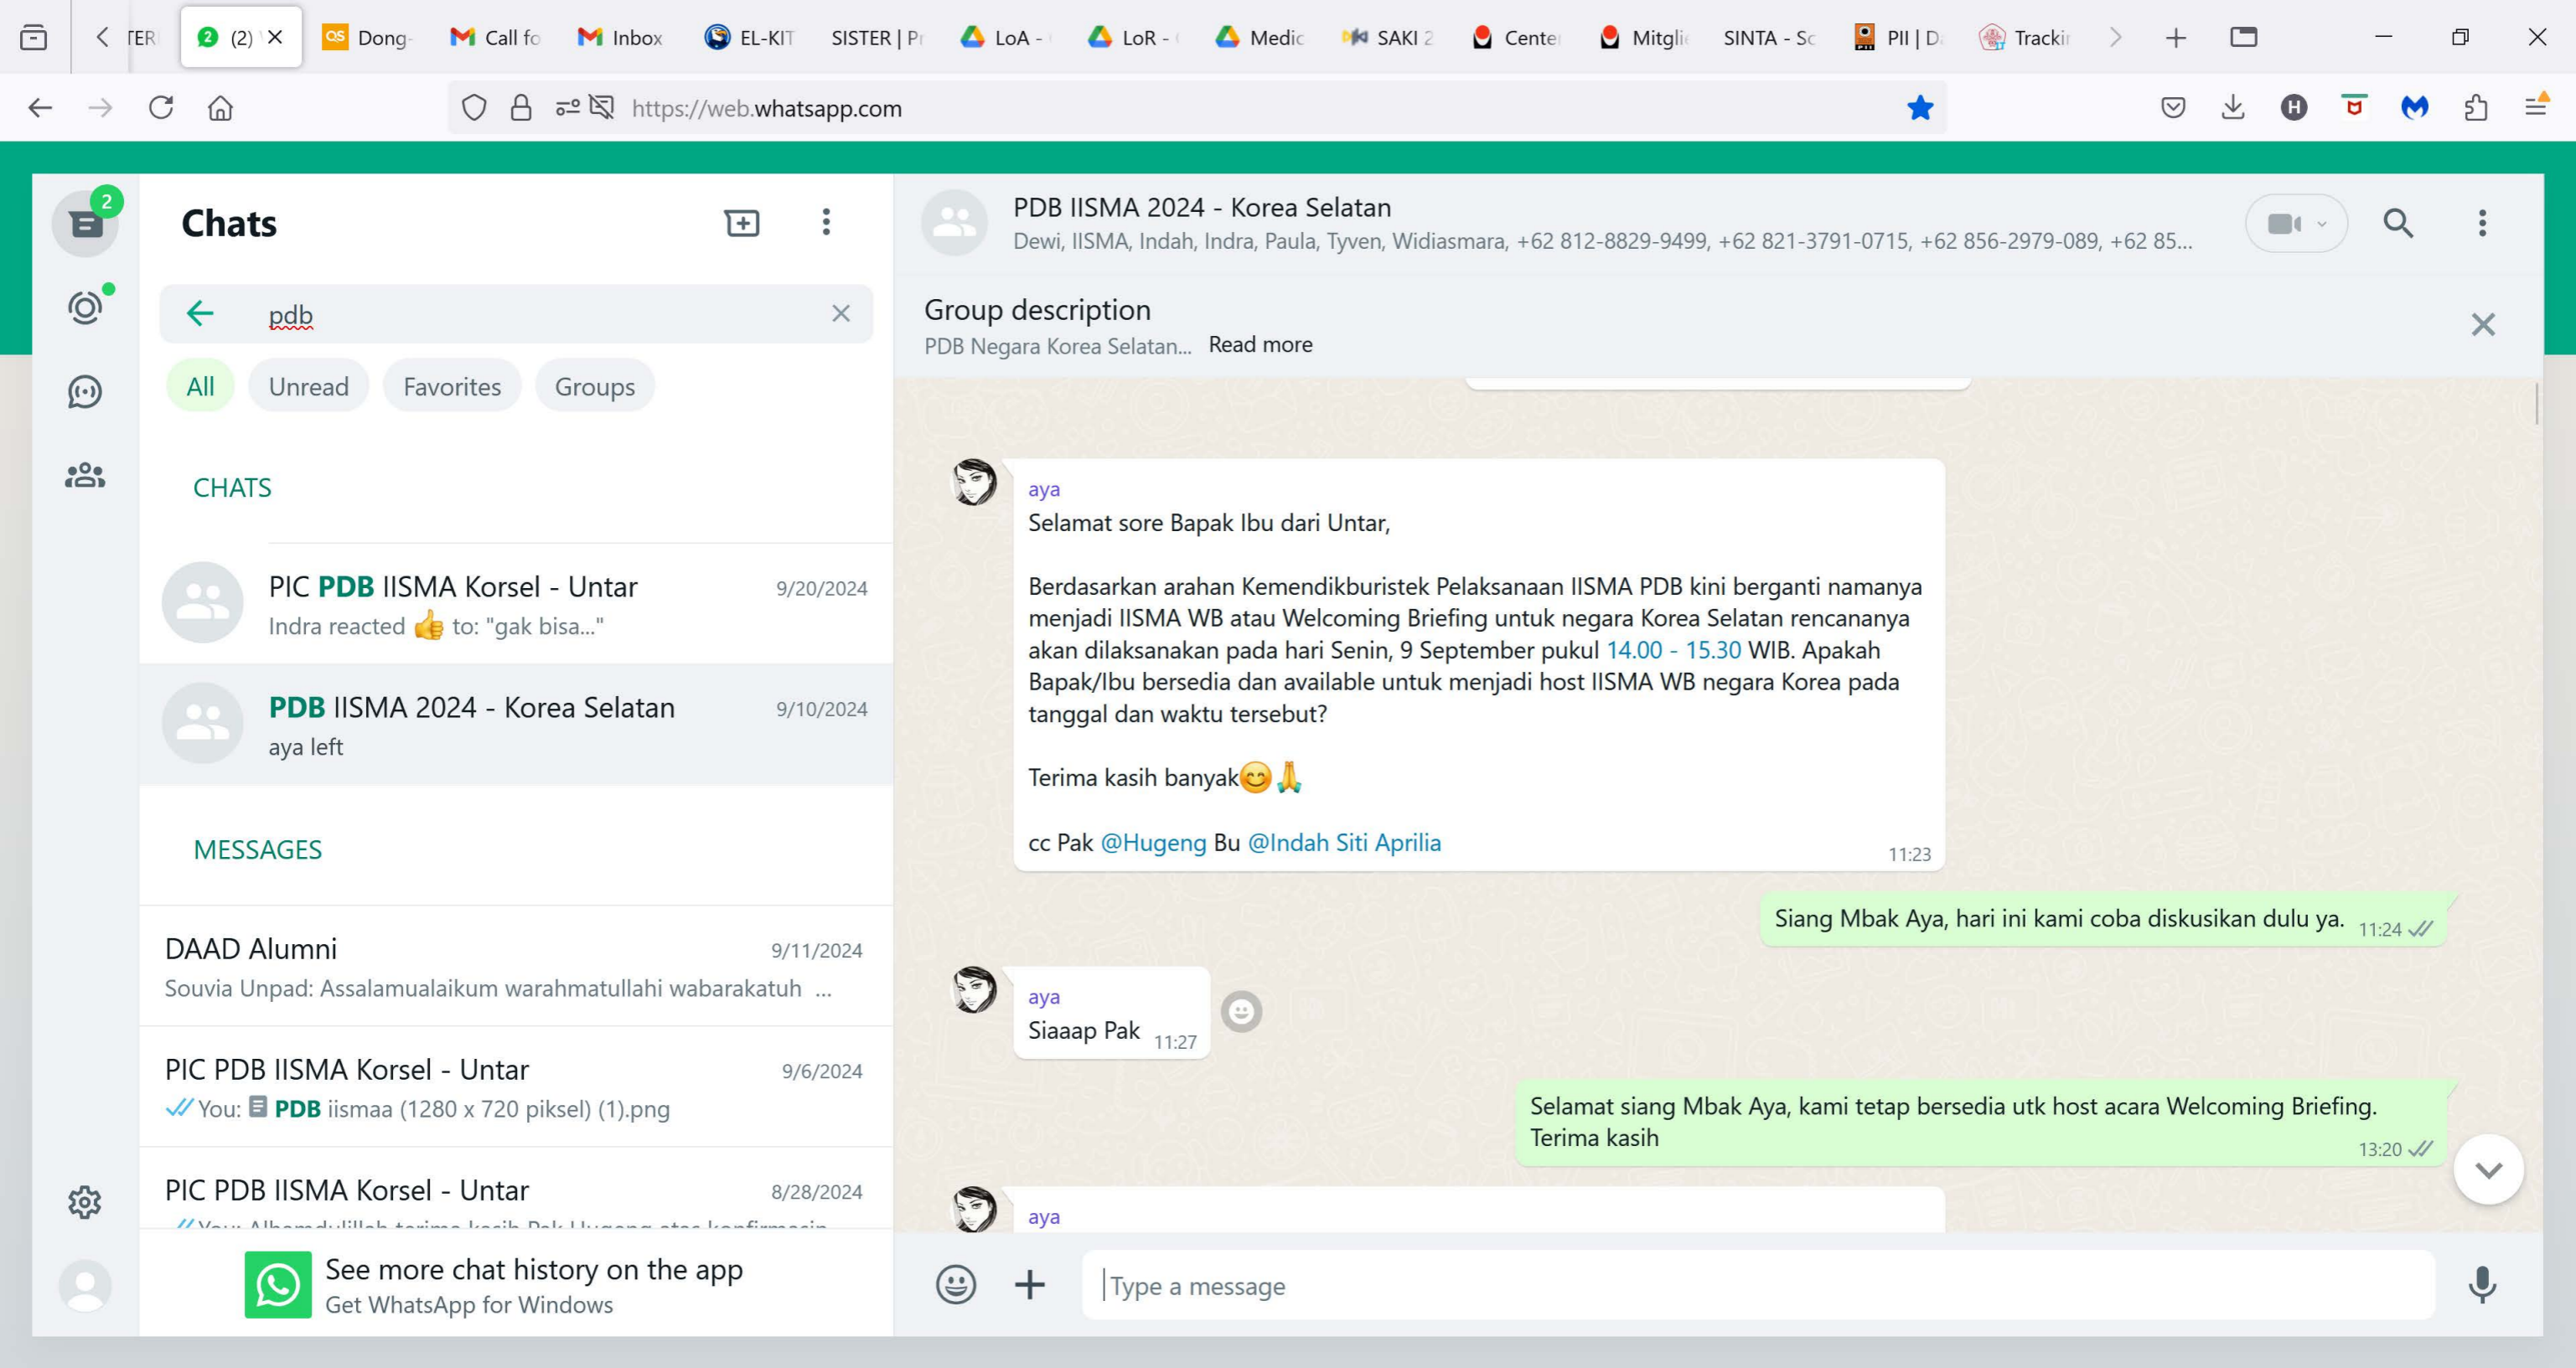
TER (2) Dong- Call fo Inbox EL-KIT SISTER | P LoA - LoR - Medic SAKI 2 Cente Mitgli SINTA - Sc PII | D Tracki

https://web.whatsapp.com

2

Chats

pdb

All Unread Favorites Groups

CHATS

PIC PDB IISMA Korsel - Untar 9/20/2024
Indra reacted 👍 to: "gak bisa..."

PDB IISMA 2024 - Korea Selatan 9/10/2024
aya left

MESSAGES

DAAD Alumni 9/11/2024
Souvia Unpad: Assalamualaikum warahmatullahi wabarakatuh ...

PIC PDB IISMA Korsel - Untar 9/6/2024
You: PDB iismaa (1280 x 720 piksel) (1).png

PIC PDB IISMA Korsel - Untar 8/28/2024
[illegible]

See more chat history on the app
Get WhatsApp for Windows

PDB IISMA 2024 - Korea Selatan
Dewi, IISMA, Indah, Indra, Paula, Tyven, Widiasmara, +62 812-8829-9499, +62 821-3791-0715, +62 856-2979-089, +62 85...

Group description
PDB Negara Korea Selatan... Read more

aya
Selamat sore Bapak Ibu dari Untar,

Berdasarkan arahan Kemendikburistek Pelaksanaan IISMA PDB kini berganti namanya menjadi IISMA WB atau Welcoming Briefing untuk negara Korea Selatan rencananya akan dilaksanakan pada hari Senin, 9 September pukul 14.00 - 15.30 WIB. Apakah Bapak/Ibu bersedia dan available untuk menjadi host IISMA WB negara Korea pada tanggal dan waktu tersebut?

Terima kasih banyak😊🙏

cc Pak @Hugeng Bu @Indah Siti Aprilia 11:23

Siang Mbak Aya, hari ini kami coba diskusikan dulu ya. 11:24

aya
Siaaap Pak 11:27

Selamat siang Mbak Aya, kami tetap bersedia utk host acara Welcoming Briefing. Terima kasih 13:20

aya

Type a message